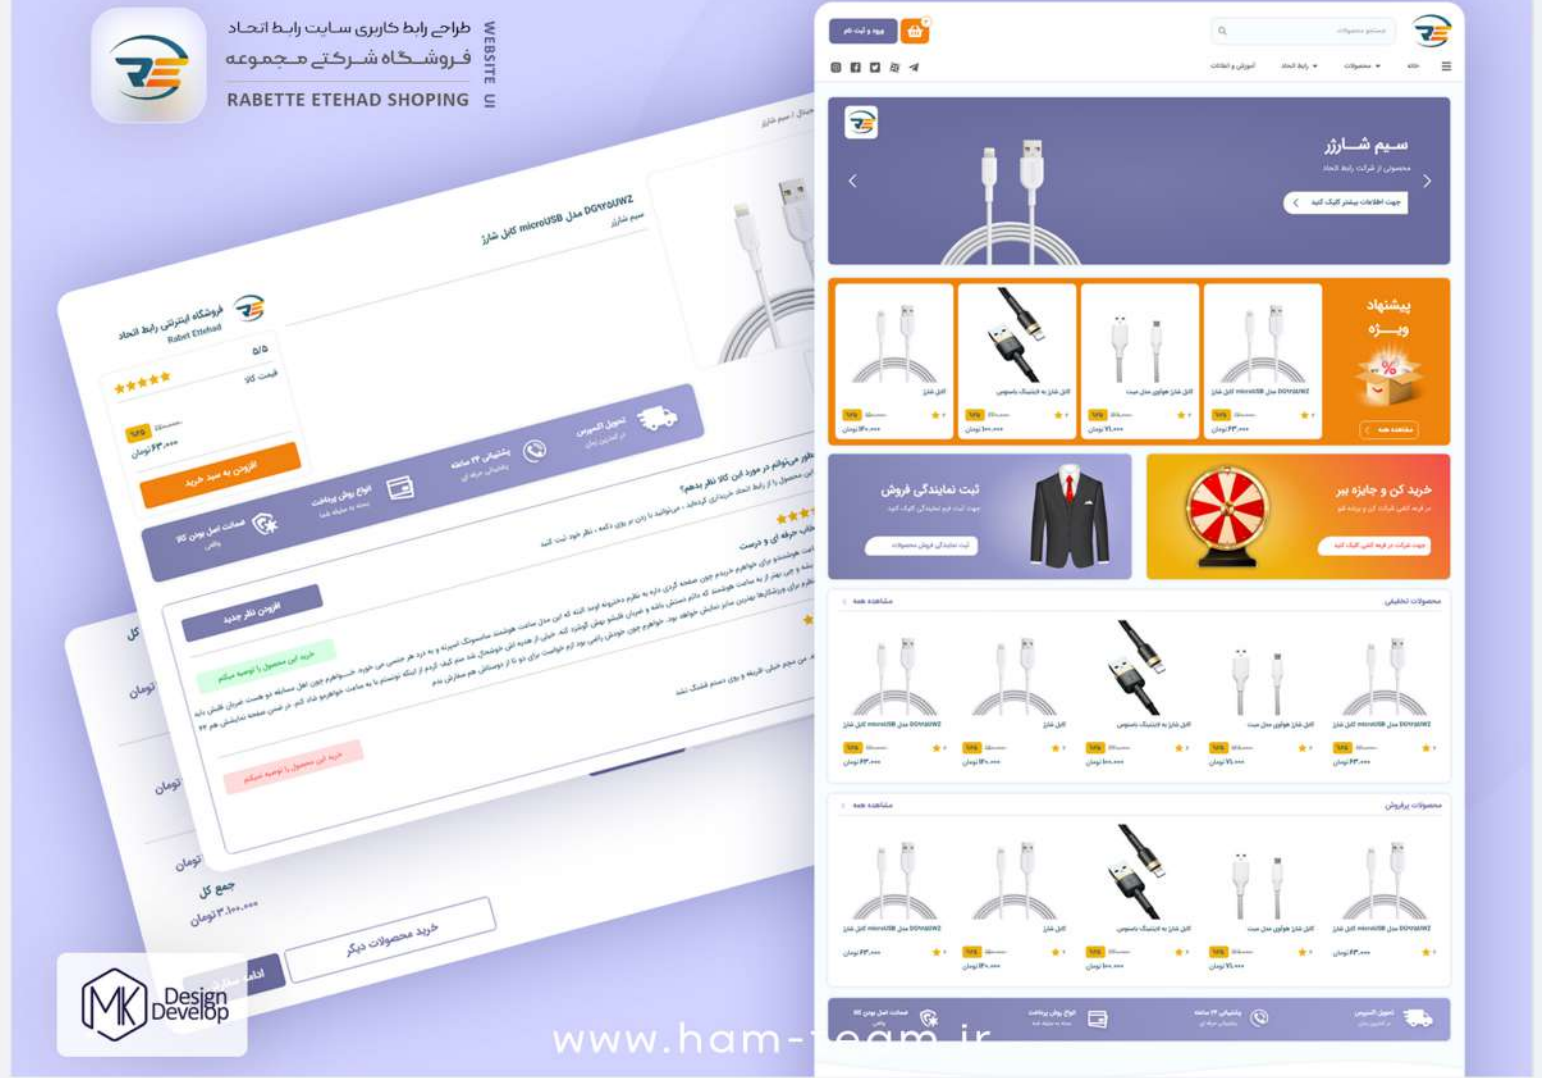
طراحی رابط کاربری سایت رابط اتحاد
فروشگاه شرکتی مجموعه
RABETTE ETEHAD SHOPING
WEBSITE UI

ورود و ثبت نام

خانه
محصولات
رابط اتحاد
آموزش و اطلاعات

سیم شارژر
محصولی از شرکت رابط اتحاد
جهت اطلاعات بیشتر کلیک کنید

پیشنهاد ویژه
مشاهده همه

ثبت نمایندگی فروش
ثبت نمایندگی فروش محصولات

خرید کن و جایزه ببر
جهت شرکت در قرعه کشی کلیک کنید

محصولات تخفیفی
مشاهده همه

محصولات پرفروش
مشاهده همه

تحویل اکسپرس
پشتیبانی ۲۴ ساعته
انواع روش پرداخت
ضمانت اصل بودن کالا

کابل شارژ microUSB مدل DG۲۵UWZ
سیم شارژر
فروشگاه اینترنتی رابط اتحاد
Rabet Etehad
۵/۵
قیمت کالا
۶۳,۰۰۰ تومان
افزودن به سبد خرید
تحویل اکسپرس
پشتیبانی ۲۴ ساعته
انواع روش پرداخت
ضمانت اصل بودن کالا
چطور می‌توانم در مورد این کالا نظر بدهم؟
افزودن نظر جدید
خرید این محصول را توصیه میکنم
خرید این محصول را توصیه نمیکنم

تومان
تومان
تومان
جمع کل
۳,۱۰۰,۰۰۰ تومان
خرید محصولات دیگر
ادامه سفارش

MK Design Develop
www.ham-team.ir